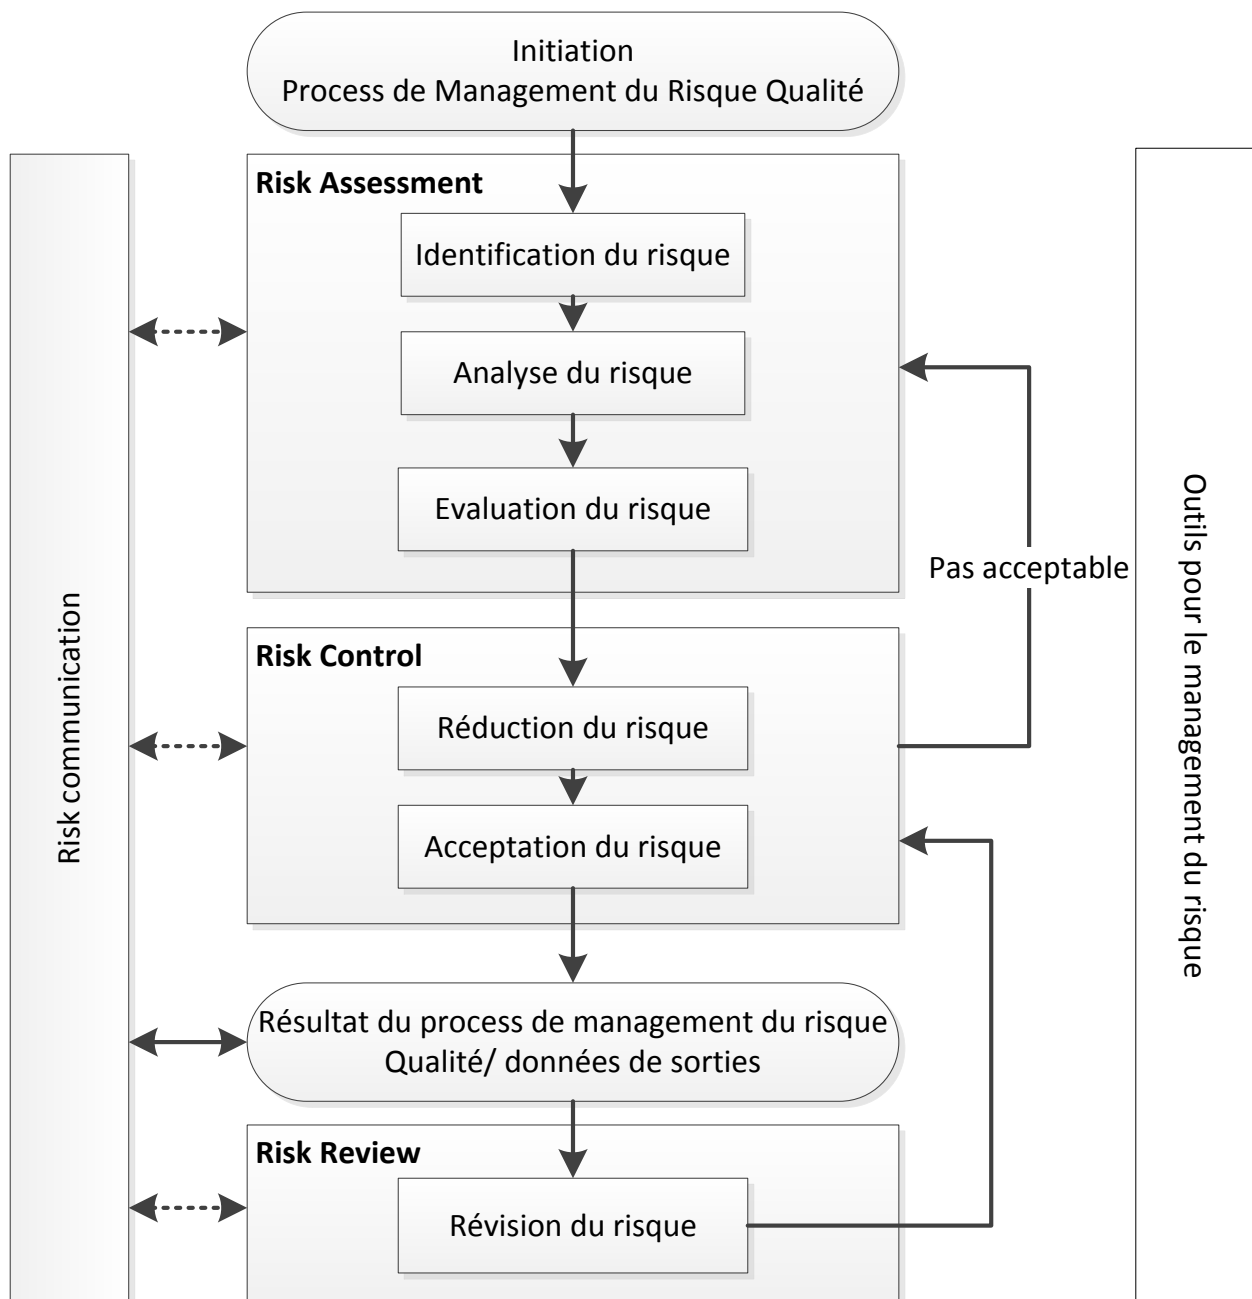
Initiation
Process de Management du Risque Qualité

Risk communication

Risk Assessment

Identification du risque

Analyse du risque

Evaluation du risque

Pas acceptable

Outils pour le management du risque

Risk Control

Réduction du risque

Acceptation du risque

Résultat du process de management du risque Qualité/ données de sorties

Risk Review

Révision du risque